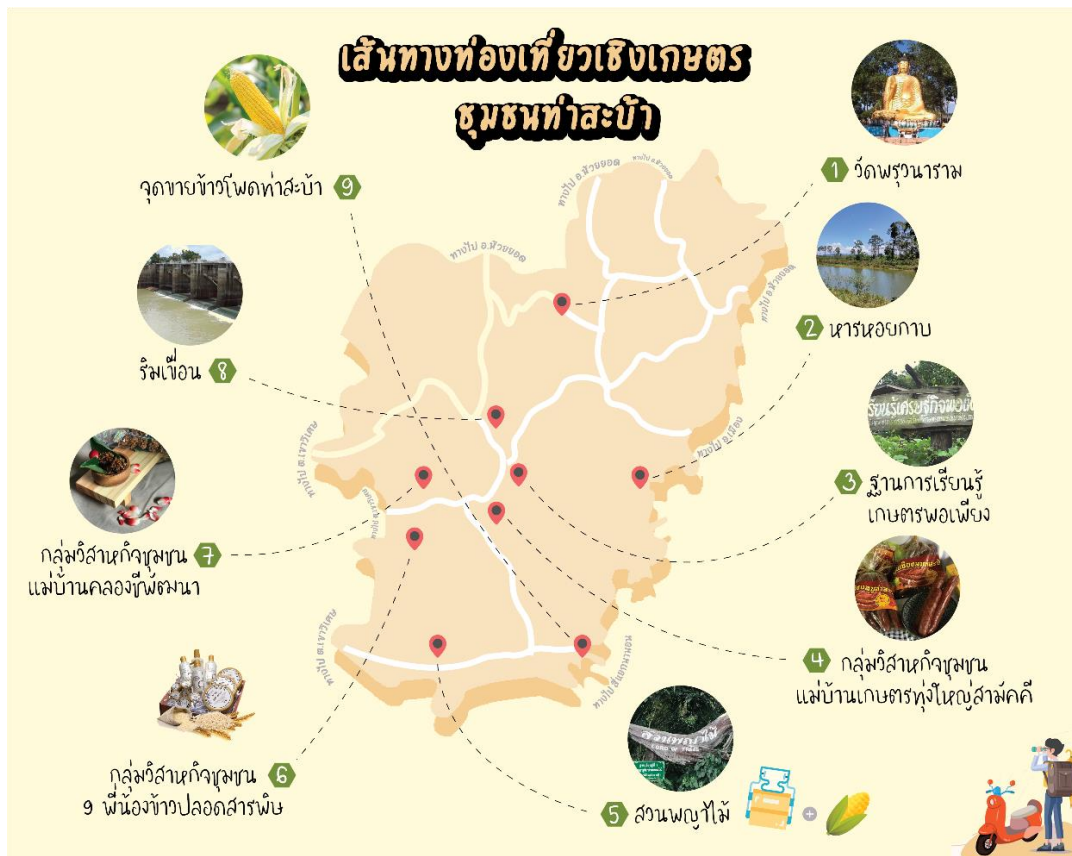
เส้นทางท่องเที่ยวเชิงเกษตร
ชุมชนท่าสะบ้า

1 วัดพฤวนาราม

2 หารหอยกาบ

3 ฐานการเรียนรู้ เกษตรพอเพียง

4 กลุ่มวิสาหกิจชุมชน แม่บ้านเกษตรทุ่งใหญ่สามัคคี

5 สวนพญาไม้

6 กลุ่มวิสาหกิจชุมชน 9 พี่น้องข้าวปลอดสารพิษ

7 กลุ่มวิสาหกิจชุมชน แม่บ้านคลองขี้พัฒนา

8 ริมเขื่อน

9 จุดขายข้าวโพดท่าสะบ้า

ทางไป อ.ห้วยยอด

ทางไป อ.ห้วยยอด

ทางไป อ.ห้วยยอด

ทางไป อ.ห้วยยอด

ทางไป อ.เขาวิเศษ

ทางไป อ.เขาวิเศษ

ทางไป อ.เมือง

ทางไป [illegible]